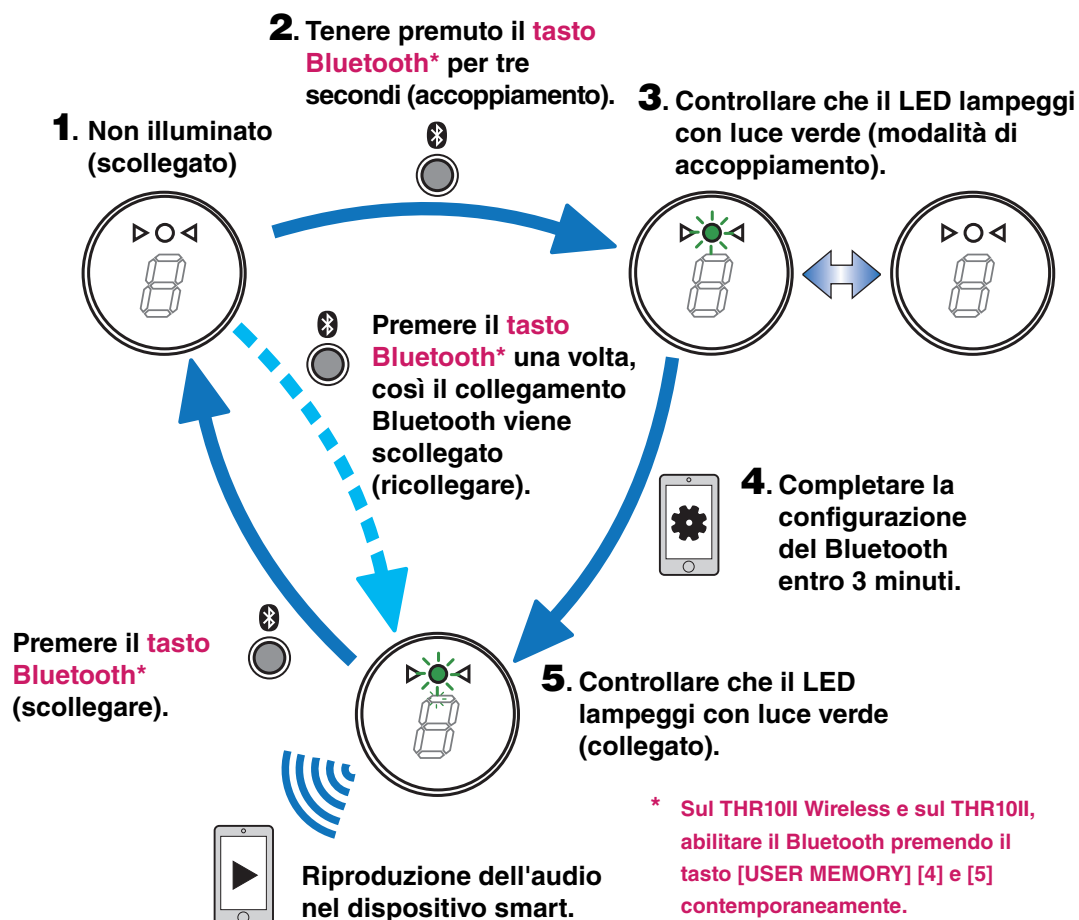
2. Tenere premuto il tasto Bluetooth* per tre secondi (accoppiamento).

1. Non illuminato (scollegato)

3. Controllare che il LED lampeggi con luce verde (modalità di accoppiamento).

Premere il tasto Bluetooth* una volta, così il collegamento Bluetooth viene scollegato (ricollegare).

4. Completare la configurazione del Bluetooth entro 3 minuti.

Premere il tasto Bluetooth* (scollegare).

5. Controllare che il LED lampeggi con luce verde (collegato).

Riproduzione dell'audio nel dispositivo smart.

* Sul THR10II Wireless e sul THR10II, abilitare il Bluetooth premendo il tasto [USER MEMORY] [4] e [5] contemporaneamente.